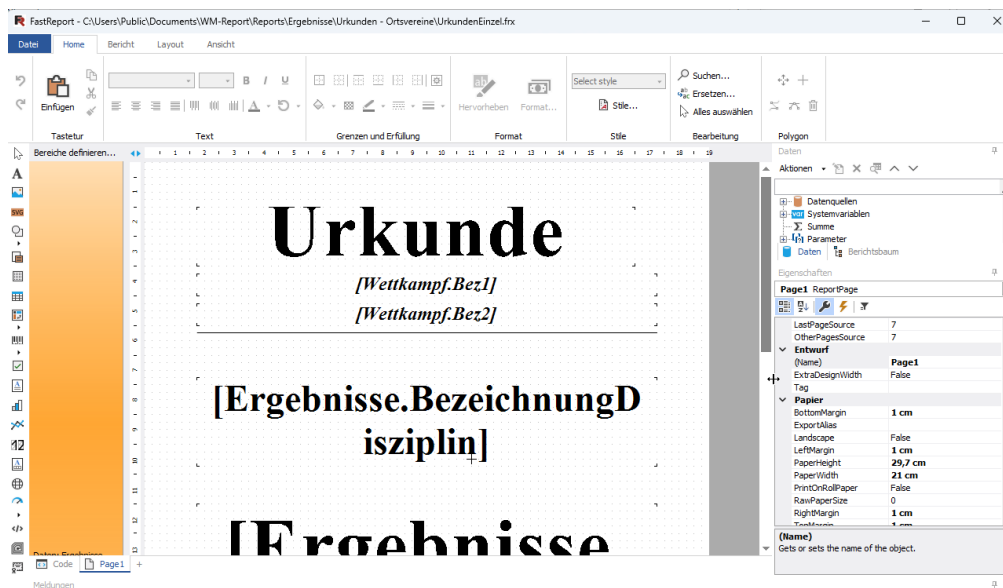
FastReport - C:\Users\Public\Documents\WM-Report\Reports\Ergebnisse\Urkunden - Ortsvereine\UrkundenEinzel.frx

Datei Home Bericht Layout Ansicht

Einfügen
Tastatur
Text
Grenzen und Erfüllung
Hervorheben Format...
Format
Select style
Stile...
Stile
Suchen...
Ersetzen...
Alles auswählen
Bearbeitung
Polygon

Bereiche definieren...

Urkunde
[Wettkampf.Bez1]
[Wettkampf.Bez2]

[Ergebnisse.BezeichnungDisziplin]

[Ergebnisse

Daten
Aktionen
Datenquellen
Systemvariablen
Summe
Parameter
Daten Berichtsbaum

Eigenschaften
Page1 ReportPage

| LastPageSource | 7 |
|---|---|
| OtherPagesSource | 7 |
| Entwurf | |
| (Name) | Page1 |
| ExtraDesignWidth | False |
| Tag | |
| Papier | |
| BottomMargin | 1 cm |
| ExportAlias | |
| Landscape | False |
| LeftMargin | 1 cm |
| PaperHeight | 29,7 cm |
| PaperWidth | 21 cm |
| PrintOnRollPaper | False |
| RawPaperSize | 0 |
| RightMargin | 1 cm |

(Name)
Gets or sets the name of the object.

Daten: Ergebnisse
Code Page1
Meldungen